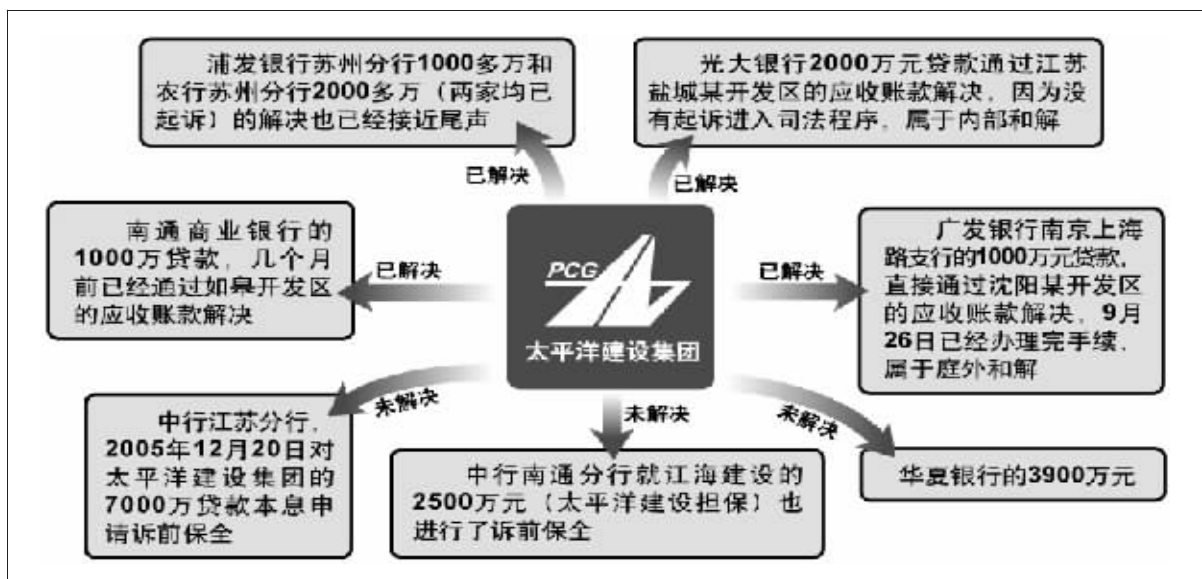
浦发银行苏州分行1000多万和农行苏州分行2000多万（两家均已起诉）的解决也已经接近尾声

已解决

光大银行2000万元贷款通过江苏盐城某开发区的应收账款解决，因为没有起诉进入司法程序，属于内部和解

已解决

南通商业银行的1000万贷款，几个月前已经通过如皋开发区的应收账款解决

已解决

PCG
太平洋建设集团

已解决

广发银行南京上海路支行的1000万元贷款，直接通过沈阳某开发区的应收账款解决，9月26日已经办理完手续，属于庭外和解

未解决

中行江苏分行，2005年12月20日对太平洋建设集团的7000万贷款本息申请诉前保全

未解决

中行南通分行就江海建设的2500万元（太平洋建设担保）也进行了诉前保全

未解决

华夏银行的3900万元